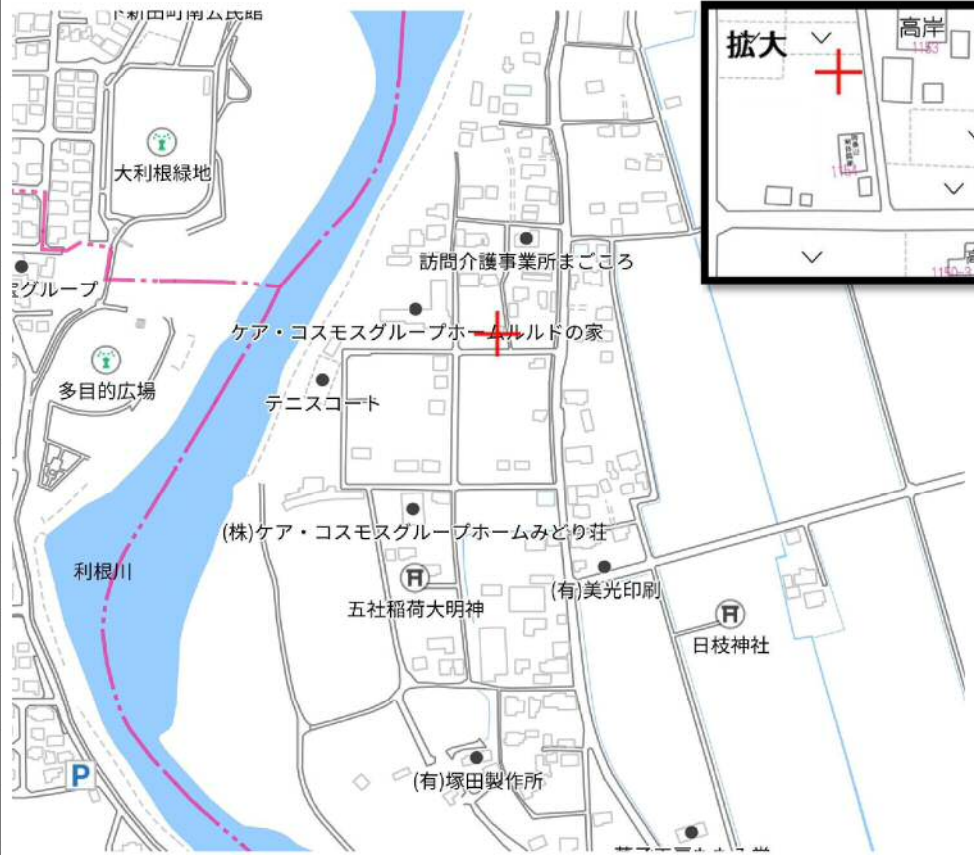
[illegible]新田町南公民館
大利根緑地
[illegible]グループ
多目的広場
利根川
P
訪問介護事業所まごころ
ケア・コスモスグループホー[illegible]ルドの家
テニスコート
(株)ケア・コスモスグループホームみどり荘
五社稲荷大明神
(有)美光印刷
日枝神社
(有)塚田製作所
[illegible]
拡大
高岸
1153
1150-3
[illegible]